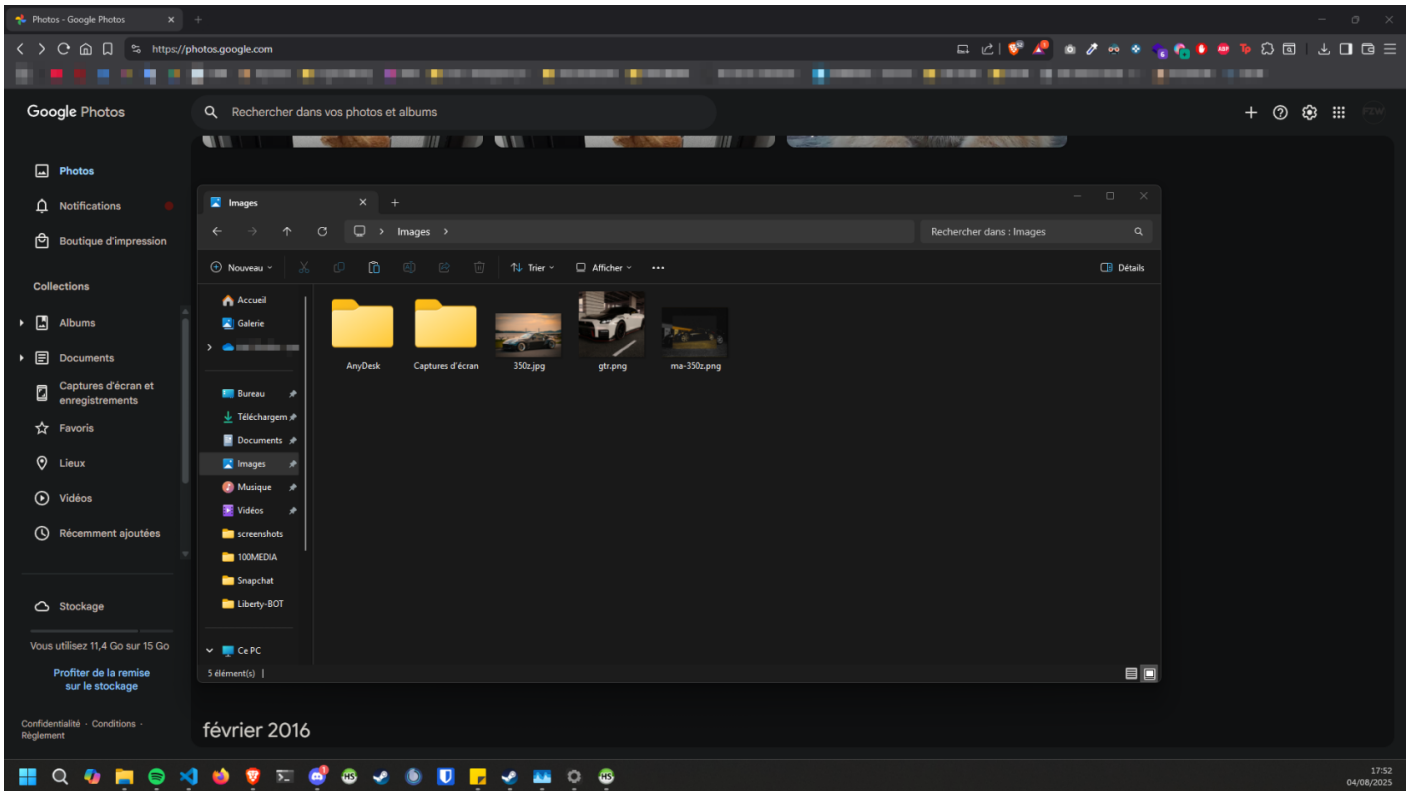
Photos - Google Photos
https://photos.google.com

Google Photos
Rechercher dans vos photos et albums

Photos
Notifications
Boutique d'impression
Collections
Albums
Documents
Captures d'écran et enregistrements
Favoris
Lieux
Vidéos
Récemment ajoutées
Stockage
Vous utilisez 11,4 Go sur 15 Go
Profiter de la remise sur le stockage
Confidentialité · Conditions · Règlement

Images
Images
Rechercher dans : Images
Nouveau
Trier
Afficher
...
Détails
Accueil
Galerie
Bureau
Téléchargem
Documents
Images
Musique
Vidéos
screenshots
100MEDIA
Snapchat
Liberty-BOT
Ce PC
AnyDesk
Captures d'écran
350z.jpg
gtr.png
ma-350z.png
5 élément(s) |

février 2016

17:52
04/08/2025